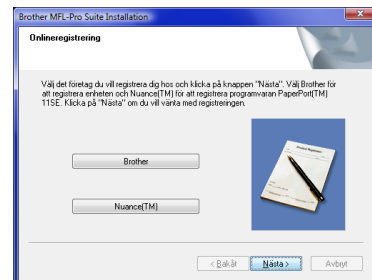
Brother MFL-Pro Suite Installation

Onlineregistrering

Välj det företag du vill registrera dig hos och klicka på knappen "Nästa". Välj Brother för att registrera enheten och Nuance(TM) för att registrera programvaran PaperPort(TM) 11SE. Klicka på "Nästa" om du vill vänta med registreringen.

Brother

Nuance(TM)

< Bakåt

Nästa >

Avbryt